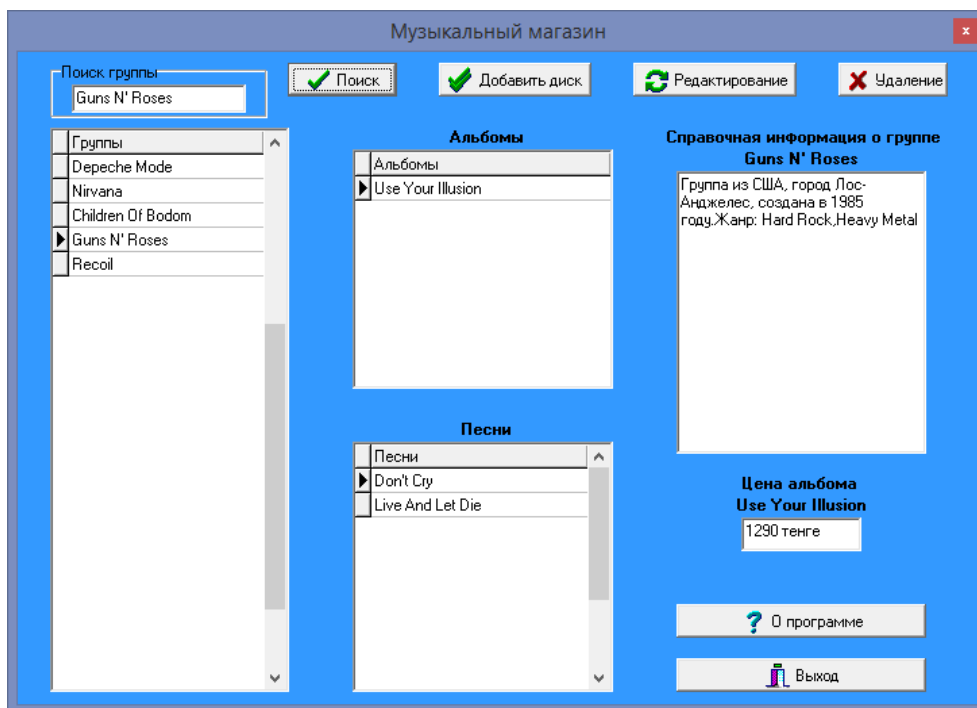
Музыкальный магазин

Поиск группы
Guns N' Roses

Поиск
Добавить диск
Редактирование
Удаление

| Группы |
|---|
| Depeche Mode |
| Nirvana |
| Children Of Bodom |
| Guns N' Roses |
| Recoil |

Альбомы

| Альбомы |
|---|
| Use Your Illusion |

Песни

| Песни |
|---|
| Don't Cry |
| Live And Let Die |

Справочная информация о группе
Guns N' Roses

Группа из США, город Лос-Анджелес, создана в 1985 году.Жанр: Hard Rock,Heavy Metal

Цена альбома
Use Your Illusion

1290 тенге

О программе
Выход